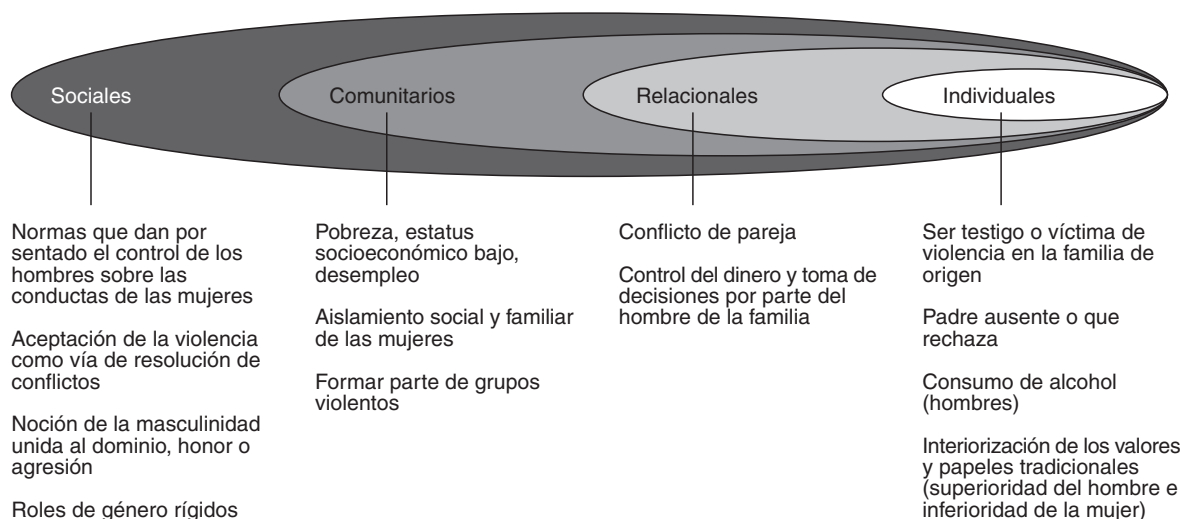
Sociales

Comunitarios

Relacionales

Individuales

Normas que dan por sentado el control de los hombres sobre las conductas de las mujeres

Aceptación de la violencia como vía de resolución de conflictos

Noción de la masculinidad unida al dominio, honor o agresión

Roles de género rígidos

Pobreza, estatus socioeconómico bajo, desempleo

Aislamiento social y familiar de las mujeres

Formar parte de grupos violentos

Conflicto de pareja

Control del dinero y toma de decisiones por parte del hombre de la familia

Ser testigo o víctima de violencia en la familia de origen

Padre ausente o que rechaza

Consumo de alcohol (hombres)

Interiorización de los valores y papeles tradicionales (superioridad del hombre e inferioridad de la mujer)